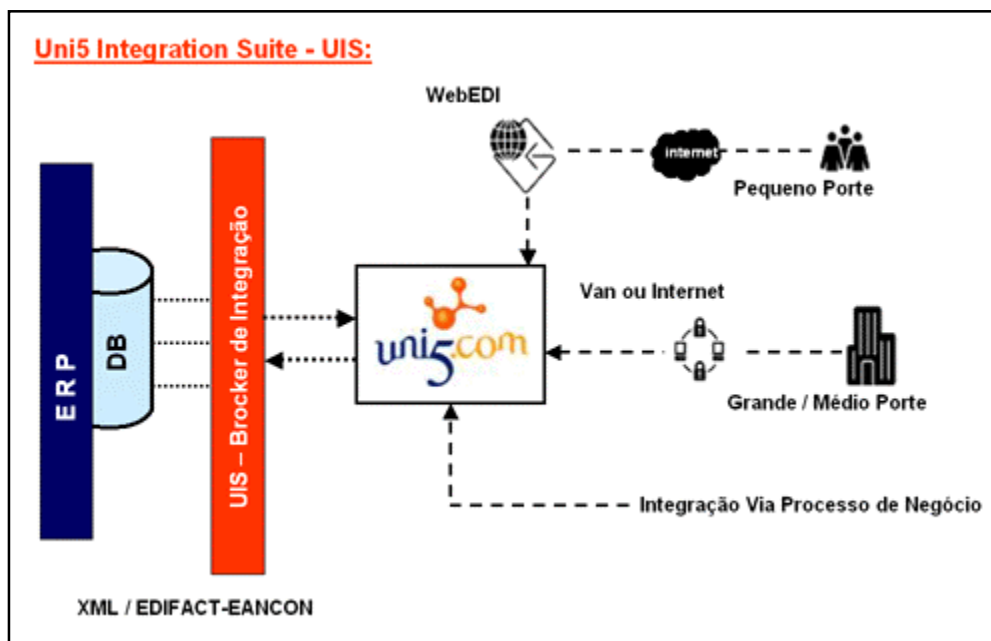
Uni5 Integration Suite - UIS:

WebEDI

internet

Pequeno Porte

E R P

DB

UIS – Brocker de Integração

uni5.com

Van ou Internet

Grande / Médio Porte

Integração Via Processo de Negócio

XML / EDIFACT-EANCON